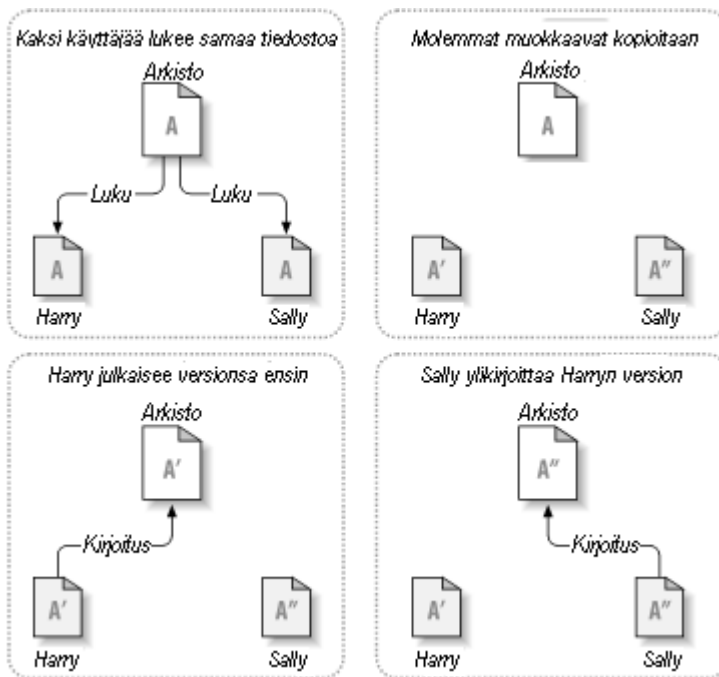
Kaksi käyttäjää lukee samaa tiedostoa

Arkisto

A

Luku

Luku

A

A

Harry

Sally

Molemmat muokkaavat kopioitaan

Arkisto

A

A′

A″

Harry

Sally

Harry julkaisee versionsa ensin

Arkisto

A′

Kirjoitus

A′

A″

Harry

Sally

Sally ylikirjoittaa Harryn version

Arkisto

A″

Kirjoitus

A′

A″

Harry

Sally